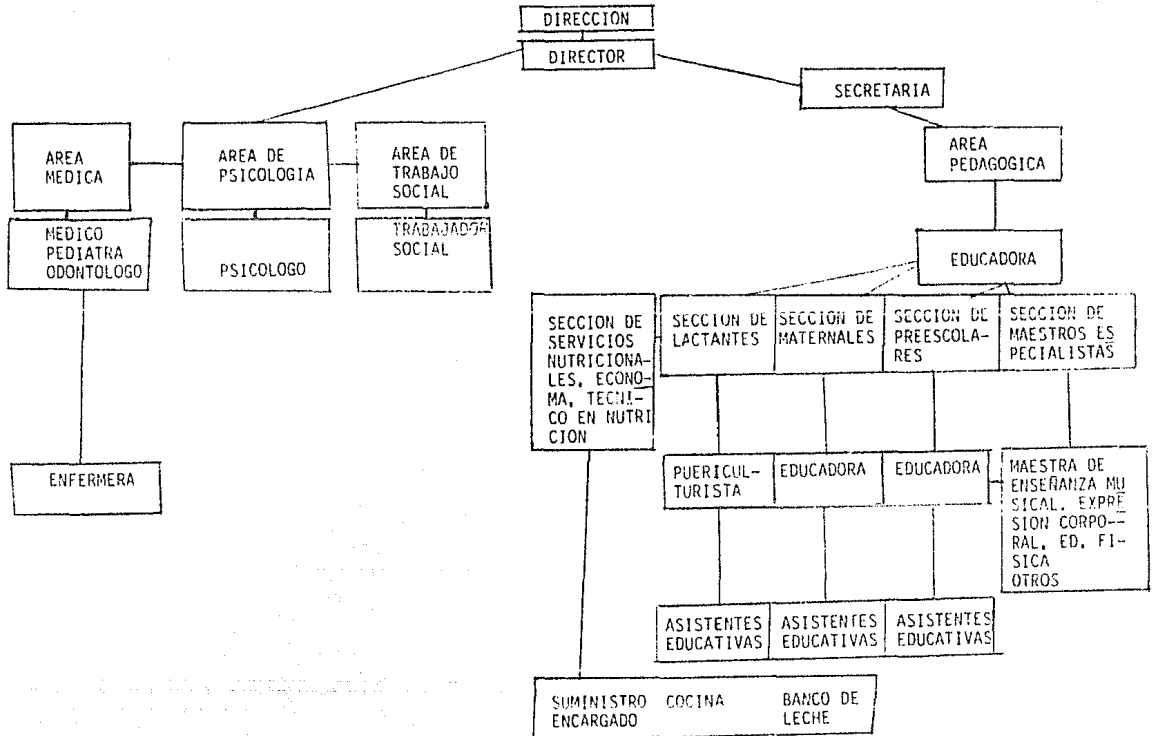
DIRECCION

DIRECTOR

SECRETARIA

AREA MEDICA

AREA DE PSICOLOGIA

AREA DE TRABAJO SOCIAL

AREA PEDAGOGICA

MEDICO PEDIATRA ODONTOLOGO

PSICOLOGO

TRABAJADOR SOCIAL

EDUCADORA

SECCION DE SERVICIOS NUTRICIONALES, ECONOMA, TECNICO EN NUTRICION

SECCION DE LACTANTES

SECCION DE MATERNALES

SECCION DE PREESCOLARES

SECCION DE MAESTROS ESPECIALISTAS

ENFERMERA

PUERICULTURISTA

EDUCADORA

EDUCADORA

MAESTRA DE ENSEÑANZA MUSICAL, EXPRESION CORPORAL, ED. FISICA OTROS

ASISTENTES EDUCATIVAS

ASISTENTES EDUCATIVAS

ASISTENTES EDUCATIVAS

SUMINISTRO ENCARGADO

COCINA

BANCO DE LECHE